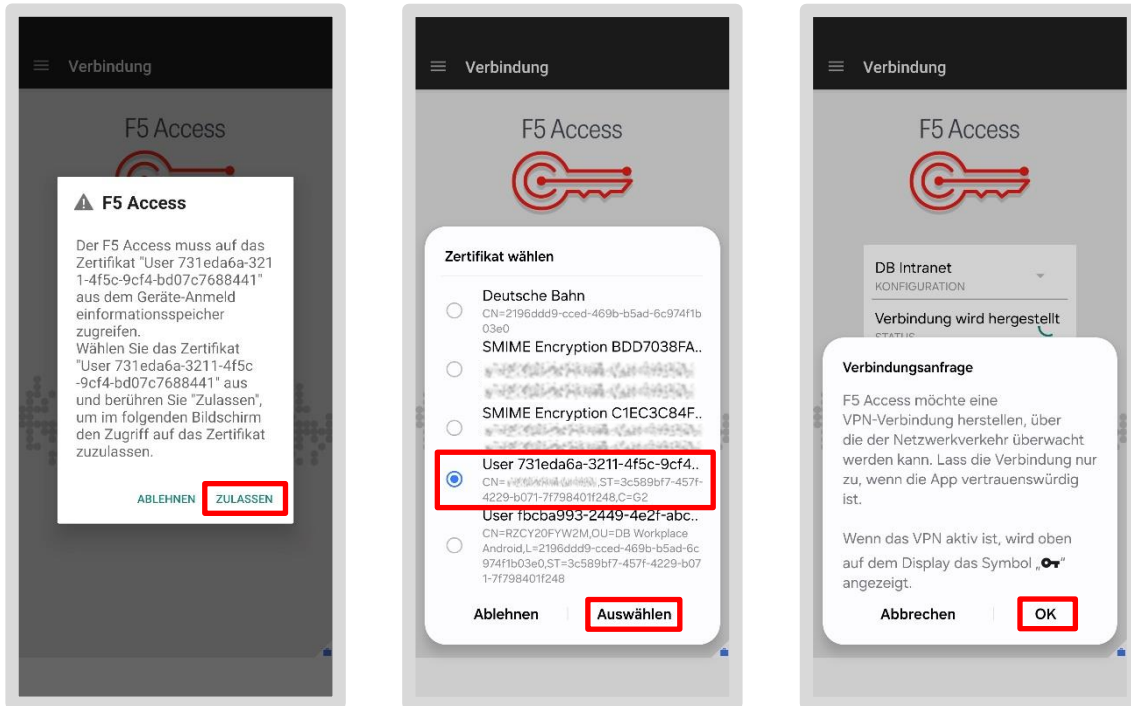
Verbindung

F5 Access

F5 Access

Der F5 Access muss auf das Zertifikat "User 731eda6a-3211-4f5c-9cf4-bd07c7688441" aus dem Geräte-Anmeldeinformationsspeicher zugreifen.
Wählen Sie das Zertifikat "User 731eda6a-3211-4f5c-9cf4-bd07c7688441" aus und berühren Sie "Zulassen", um im folgenden Bildschirm den Zugriff auf das Zertifikat zuzulassen.

ABLEHNEN ZULASSEN

Verbindung

F5 Access

Zertifikat wählen

Deutsche Bahn
CN=2196ddd9-cced-469b-b5ad-6c974f1b03e0

SMIME Encryption BDD7038FA..
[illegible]

SMIME Encryption C1EC3C84F..
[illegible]

User 731eda6a-3211-4f5c-9cf4..
CN=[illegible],ST=3c589bf7-457f-4229-b071-7f798401f248,C=G2

User fbcba993-2449-4e2f-abc..
CN=RZCY20FYW2M,OU=DB Workplace Android,L=2196ddd9-cced-469b-b5ad-6c974f1b03e0,ST=3c589bf7-457f-4229-b071-7f798401f248

Ablehnen Auswählen

Verbindung

F5 Access

DB Intranet
KONFIGURATION

Verbindung wird hergestellt
STATUS

Verbindungsanfrage

F5 Access möchte eine VPN-Verbindung herstellen, über die der Netzwerkverkehr überwacht werden kann. Lass die Verbindung nur zu, wenn die App vertrauenswürdig ist.

Wenn das VPN aktiv ist, wird oben auf dem Display das Symbol „" angezeigt.

Abbrechen OK